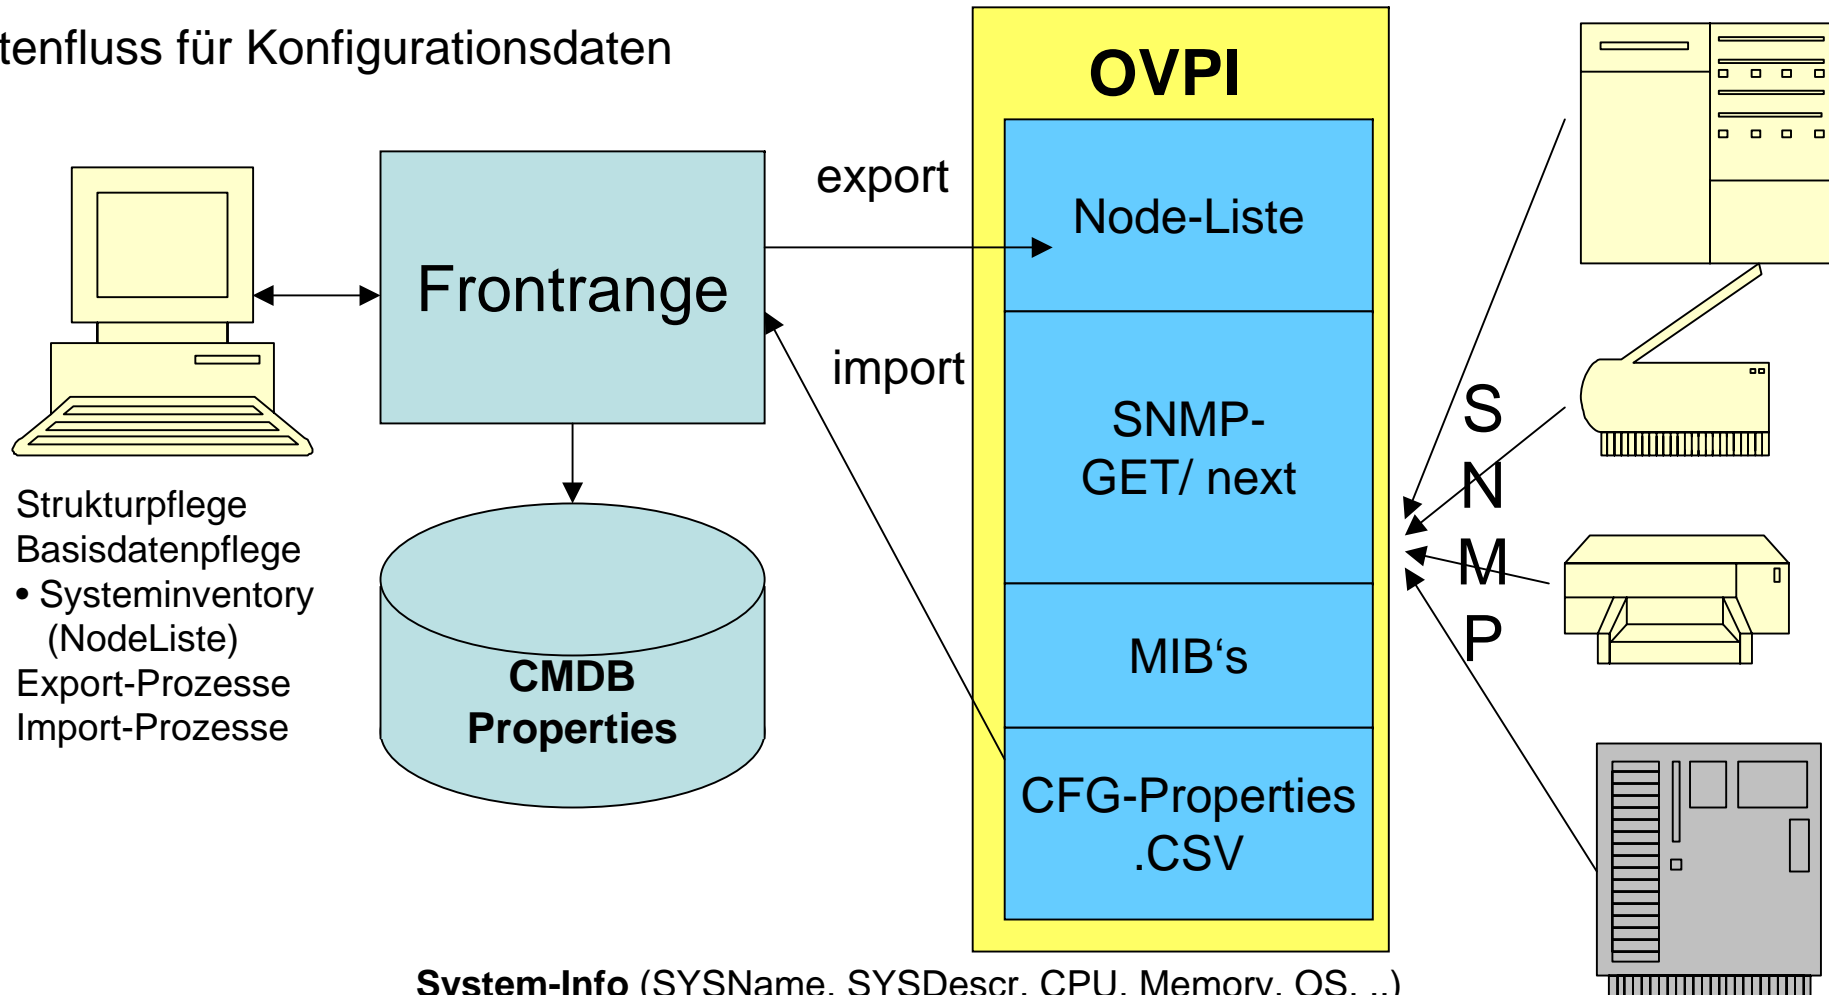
tenfluss für Konfigurationsdaten

Frontrange

export

import

OVPI

Node-Liste

SNMP-GET/ next

MIB‘s

CFG-Properties .CSV

S N M P

Strukturpflege
Basisdatenpflege
• Systeminventory (NodeListe)
Export-Prozesse
Import-Prozesse

CMDB Properties

**System-Info** (SYSName, SYSDescr, CPU, Memory, OS, ..)